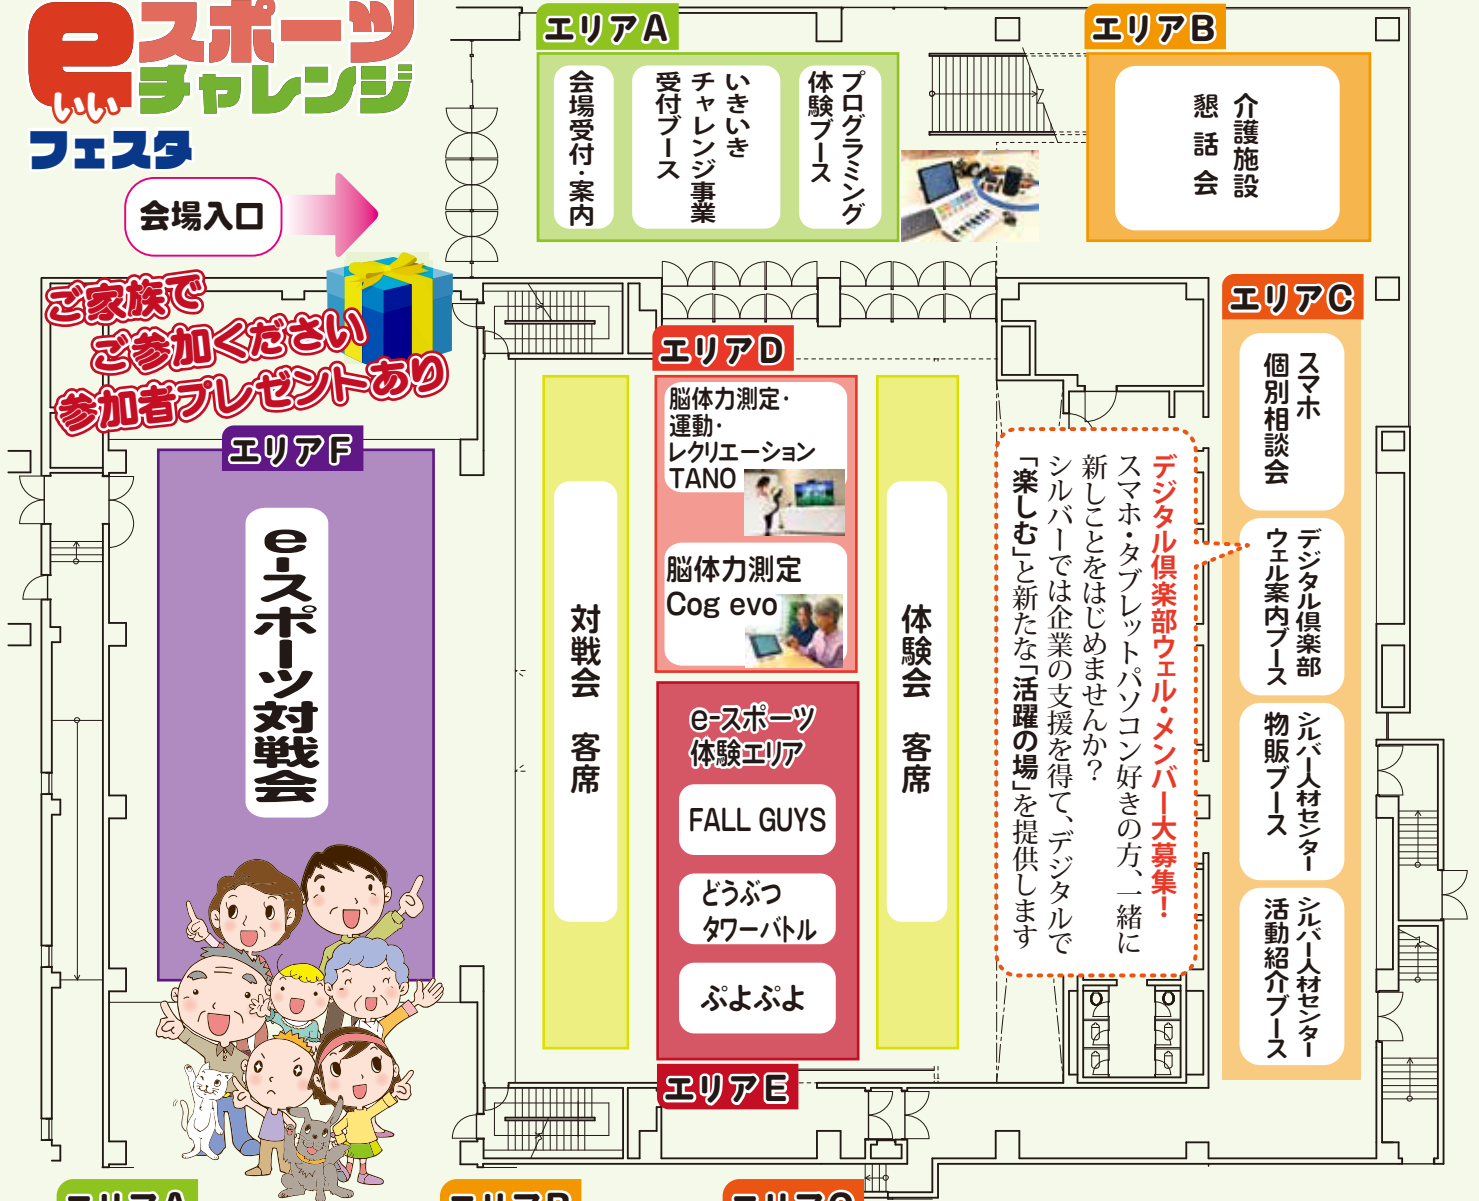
e いい スポーツ チャレンジ フェスタ

会場入口

ご家族で ご参加ください 参加者プレゼントあり

エリアA

会場受付・案内

いきいきチャレンジ事業 受付ブース

プログラミング 体験ブース

エリアB

介護施設 懇話会

エリアC

スマホ 個別相談会

デジタル倶楽部 ウェル案内ブース

シルバー人材センター 物販ブース

シルバー人材センター 活動紹介ブース

デジタル倶楽部ウェル・メンバー大募集!

スマホ・タブレットパソコン好きの方、一緒に新しことをはじめませんか?
シルバーでは企業の支援を得て、デジタルで「楽しむ」と新たな「活躍の場」を提供します

エリアD

脳体力測定・運動・レクリエーション TANO

脳体力測定 Cog evo

対戦会 客席

体験会 客席

e-スポーツ 体験エリア

FALL GUYS

どうぶつ タワーバトル

ぷよぷよ

エリアE

エリアF

e-スポーツ対戦会

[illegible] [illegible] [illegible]